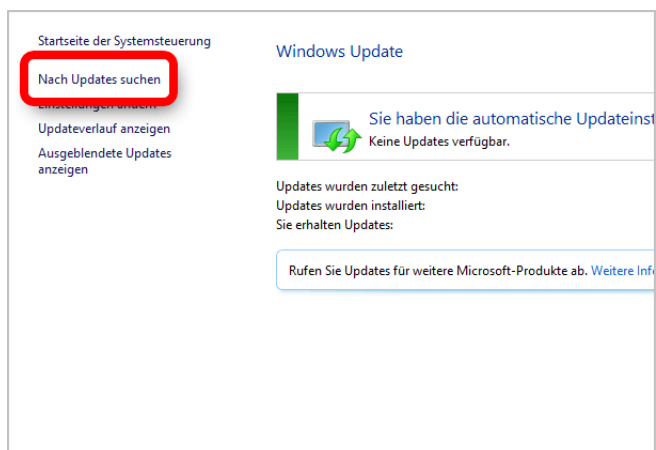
Startseite der Systemsteuerung

Nach Updates suchen

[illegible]

Updateverlauf anzeigen

Ausgeblendete Updates anzeigen

Windows Update

Sie haben die automatische Updateinst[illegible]

Keine Updates verfügbar.

Updates wurden zuletzt gesucht:

Updates wurden installiert:

Sie erhalten Updates:

Rufen Sie Updates für weitere Microsoft-Produkte ab. Weitere Inf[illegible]